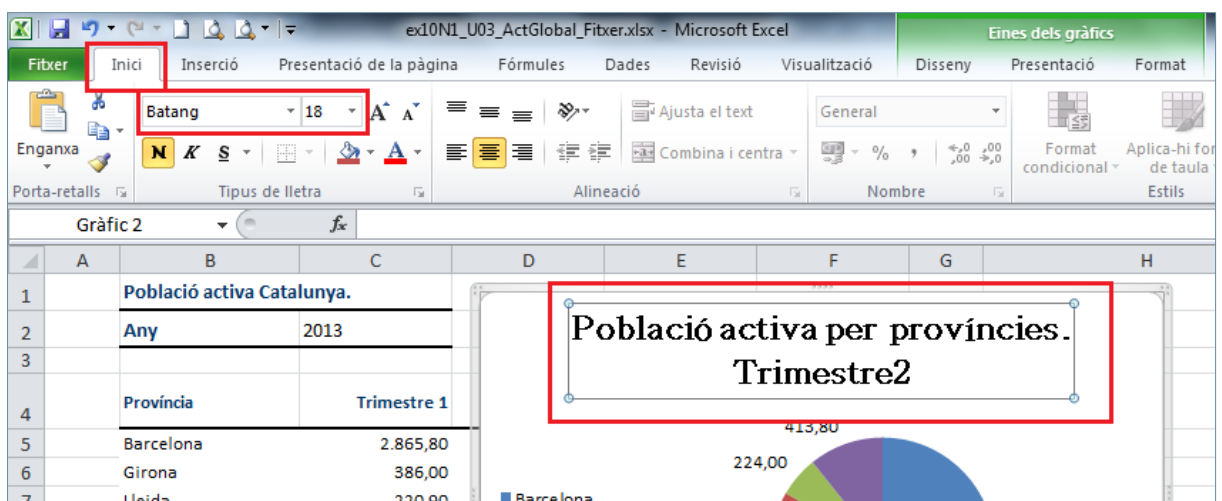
ex10N1_U03_ActGlobal_Fitxer.xlsx - Microsoft Excel

Eines dels gràfics

Fitxer | Inici | Inserció | Presentació de la pàgina | Fórmules | Dades | Revisió | Visualització | Disseny | Presentació | Format

Enganxa

Batang 18

N K S

Ajusta el text

Combina i centra

General

%

Format condicional

Aplica-hi for de taula

Porta-retalls | Tipus de lletra | Alineació | Nombre | Estils

Gràfic 2

$f_x$

| | A | B | C | D | E | F | G | H |
|---|---|---|---|---|---|---|---|---|
| 1 | | Població activa Catalunya. | | | | | | |
| 2 | | Any | 2013 | | | | | |
| 3 | | | | | | | | |
| 4 | | Província | Trimestre 1 | | | | | |
| 5 | | Barcelona | 2.865,80 | | | | | |
| 6 | | Girona | 386,00 | | | | | |
| 7 | | Lleida | 220,90 | | | | | |

Població activa per províncies. Trimestre2

413,80

224,00

Barcelona